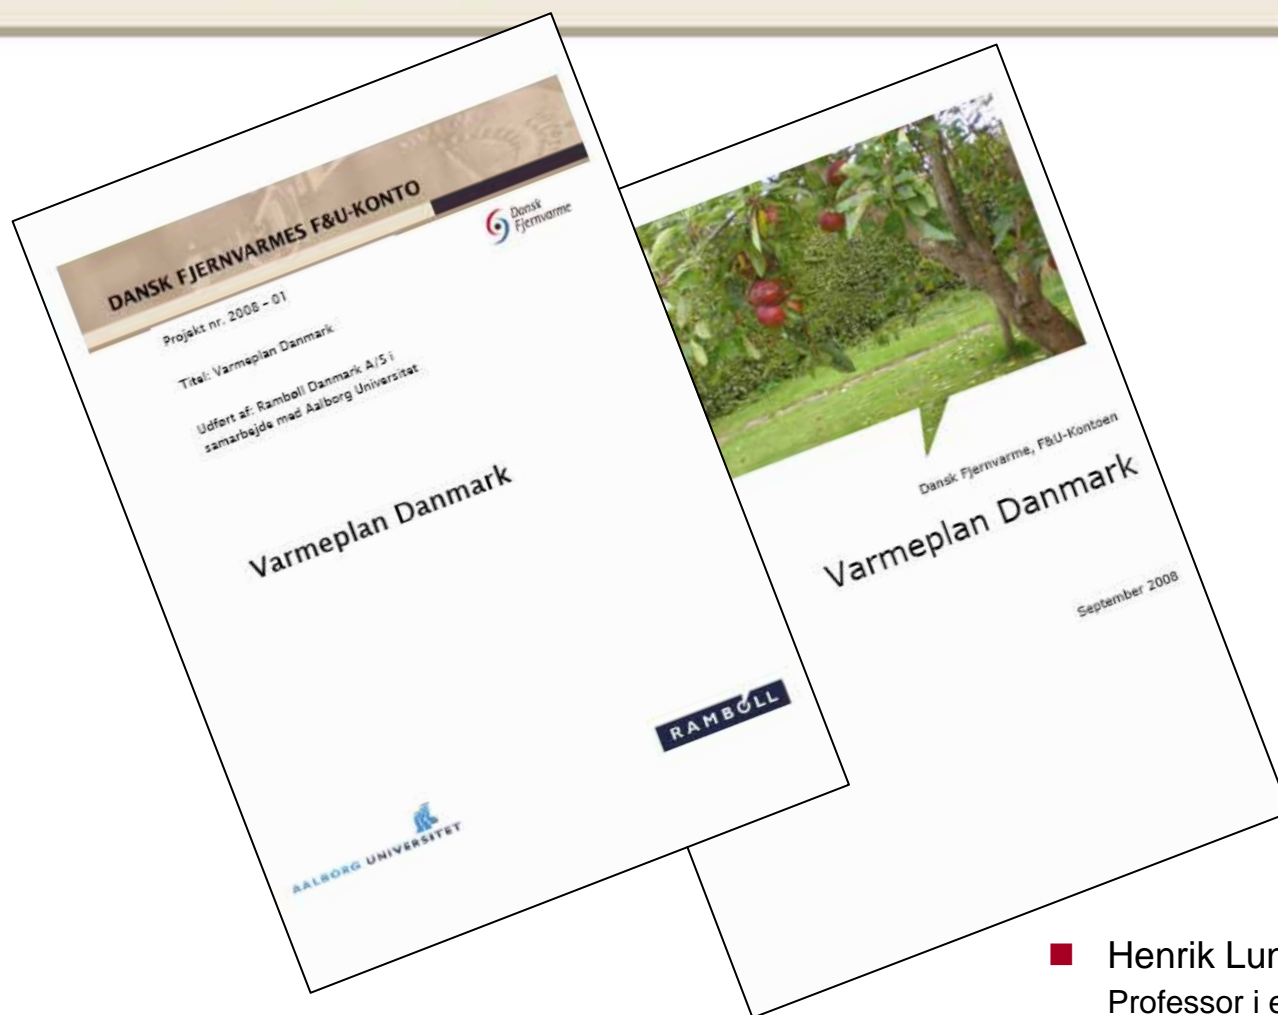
DANSK FJERNVARMES F&U-KONTO

Dansk Fjernvarme

Projekt nr. 2008 - 01

Titel: Varmeplan Danmark

Udført af: Rambøll Danmark A/S i samarbejde med Aalborg Universitet

Varmeplan Danmark

RAMBØLL

AALBORG UNIVERSITET

Dansk Fjernvarme, F&U-Kontoen

Varmeplan Danmark

September 2008

Henrik Lun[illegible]
Professor i e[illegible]